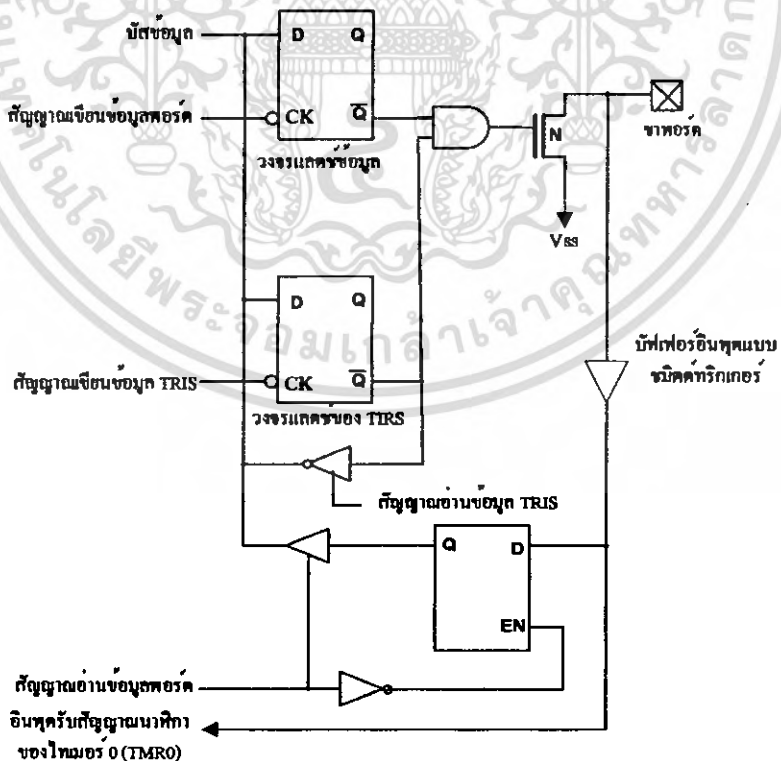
บัสข้อมูล
D
Q
สัญญาณเขียนข้อมูลพอร์ต
CK
$\overline{Q}$
วงจรแลตช์ข้อมูล
N
ขาพอร์ต
Vss
D
Q
สัญญาณเขียนข้อมูล TRIS
CK
$\overline{Q}$
วงจรแลตช์ของ TIRS
บัฟเฟอร์อินพุตแบบชมิตต์ทริกเกอร์
สัญญาณอ่านข้อมูล TRIS
Q
D
EN
สัญญาณอ่านข้อมูลพอร์ต
อินพุตรับสัญญาณนาฬิกาของไทเมอร์ 0 (TMR0)